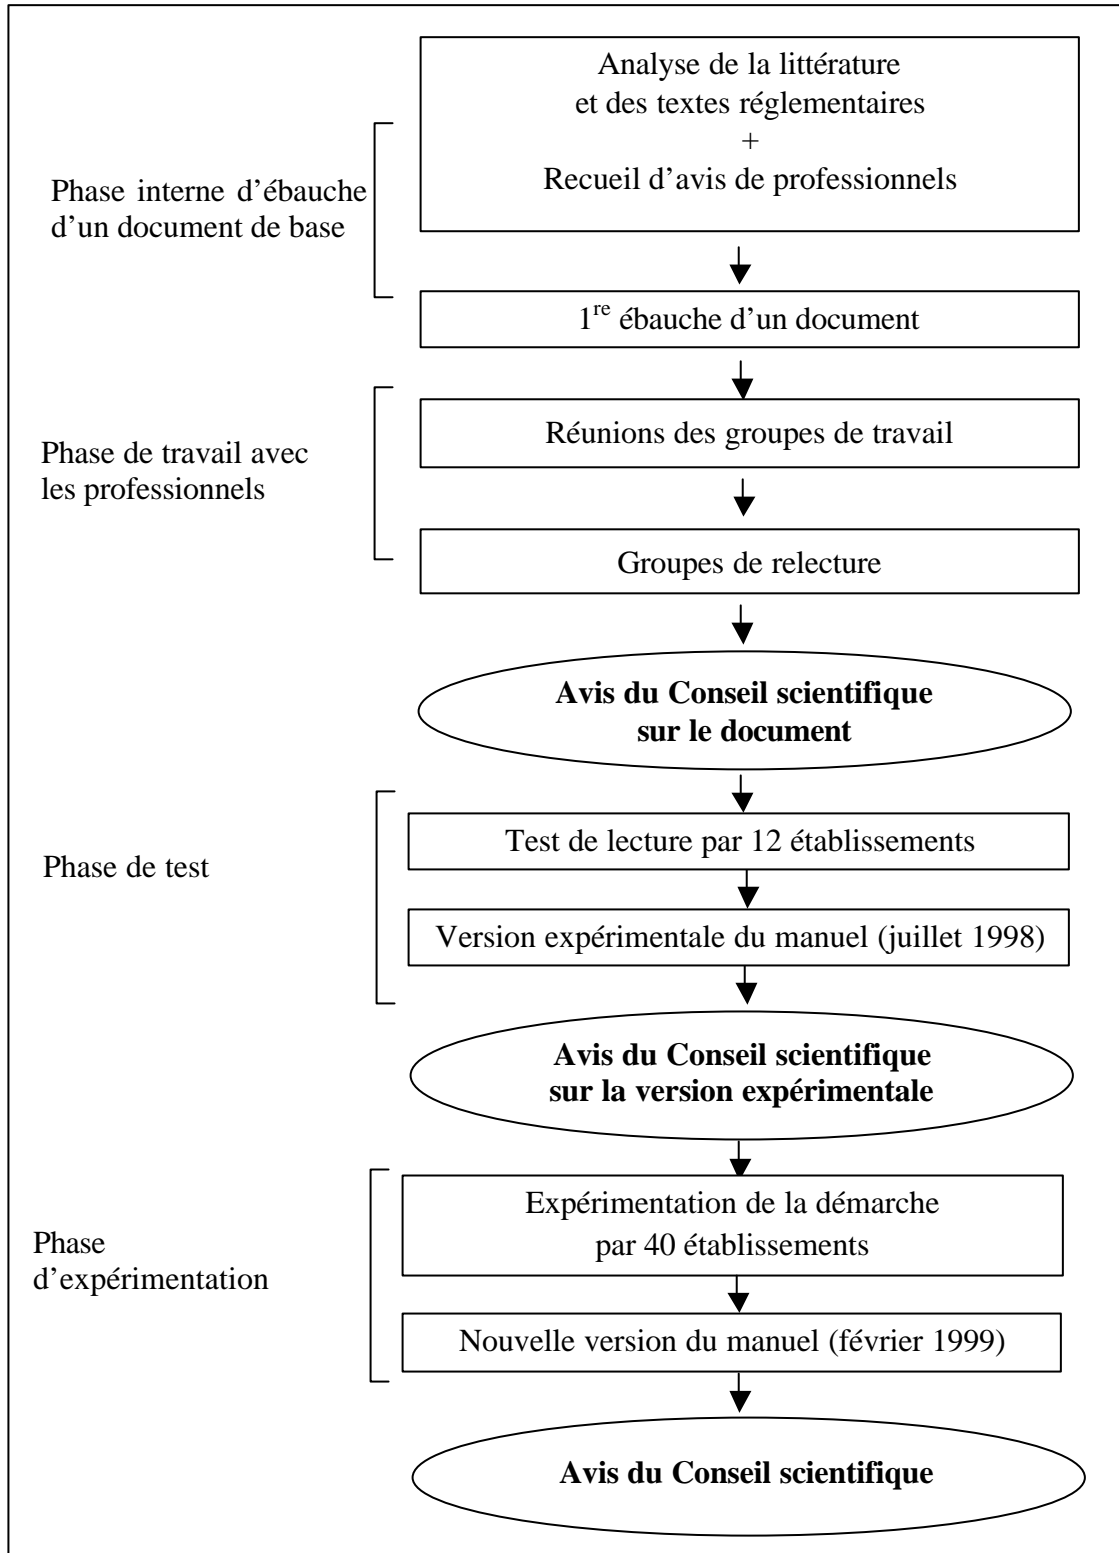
Phase interne d'ébauche d'un document de base

Analyse de la littérature et des textes réglementaires + Recueil d'avis de professionnels

1$^{re}$ ébauche d'un document

Phase de travail avec les professionnels

Réunions des groupes de travail

Groupes de relecture

**Avis du Conseil scientifique sur le document**

Phase de test

Test de lecture par 12 établissements

Version expérimentale du manuel (juillet 1998)

**Avis du Conseil scientifique sur la version expérimentale**

Phase d'expérimentation

Expérimentation de la démarche par 40 établissements

Nouvelle version du manuel (février 1999)

**Avis du Conseil scientifique**